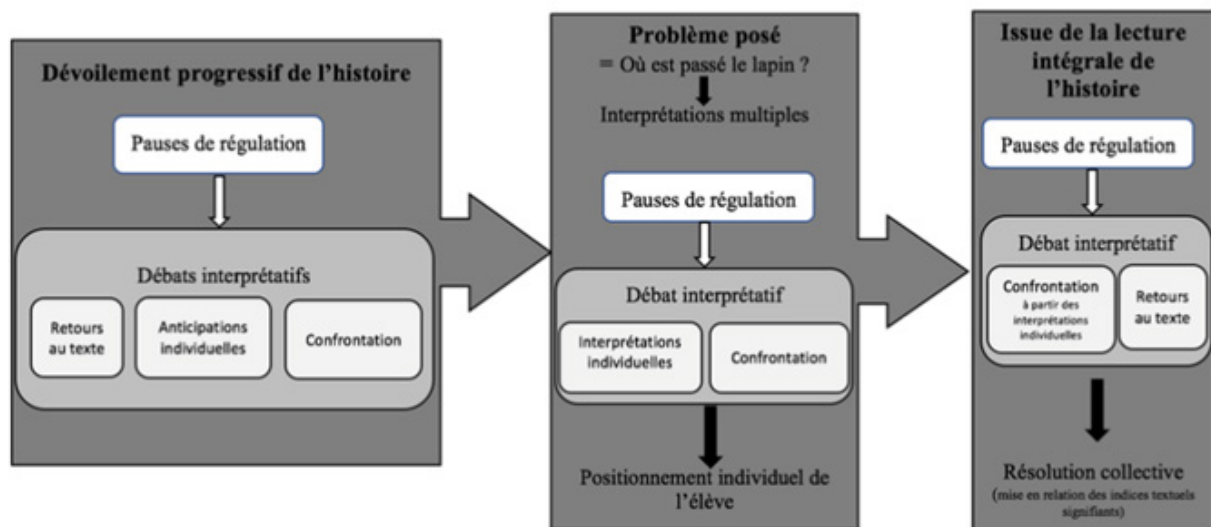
Dévoilement progressif de l'histoire

Pauses de régulation

Débats interprétatifs

Retours au texte

Anticipations individuelles

Confrontation

Problème posé
= Où est passé le lapin ?

Interprétations multiples

Pauses de régulation

Débat interprétatif

Interprétations individuelles

Confrontation

Positionnement individuel de l'élève

Issue de la lecture intégrale de l'histoire

Pauses de régulation

Débat interprétatif

Confrontation à partir des interprétations individuelles

Retours au texte

Résolution collective
(mise en relation des indices textuels signifiants)